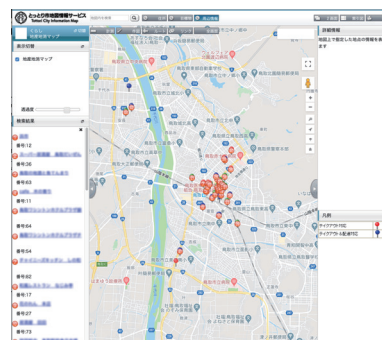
とっとり市地図情報サービス
Tottori City Information Map

表示切替
地震地図マップ
透過度
検索結果
番号:12
番号:36
番号:43
番号:11
番号:64
番号:54
番号:82
番号:17
番号:27
番号:73

詳細情報
地図上で指定した地点の情報を表

凡例
テイクアウト可
テイクアウト&宅配可